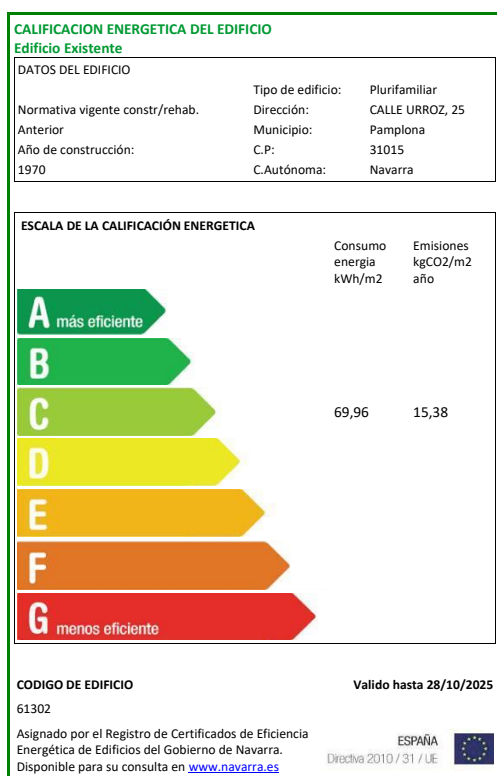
CALIFICACION ENERGETICA DEL EDIFICIO
Edificio Existente

DATOS DEL EDIFICIO

| | | |
|---|---|---|
| | Tipo de edificio: | Plurifamiliar |
| Normativa vigente constr/rehab. | Dirección: | CALLE URROZ, 25 |
| Anterior | Municipio: | Pamplona |
| Año de construcción: | C.P: | 31015 |
| 1970 | C.Autónoma: | Navarra |

ESCALA DE LA CALIFICACIÓN ENERGETICA

Consumo energia kWh/m2

Emisiones kgCO2/m2 año

A más eficiente

B

C 69,96 15,38

D

E

F

G menos eficiente

CODIGO DE EDIFICIO

Valido hasta 28/10/2025

61302

Asignado por el Registro de Certificados de Eficiencia Energética de Edificios del Gobierno de Navarra. Disponible para su consulta en www.navarra.es

ESPAÑA
Directiva 2010 / 31 / UE